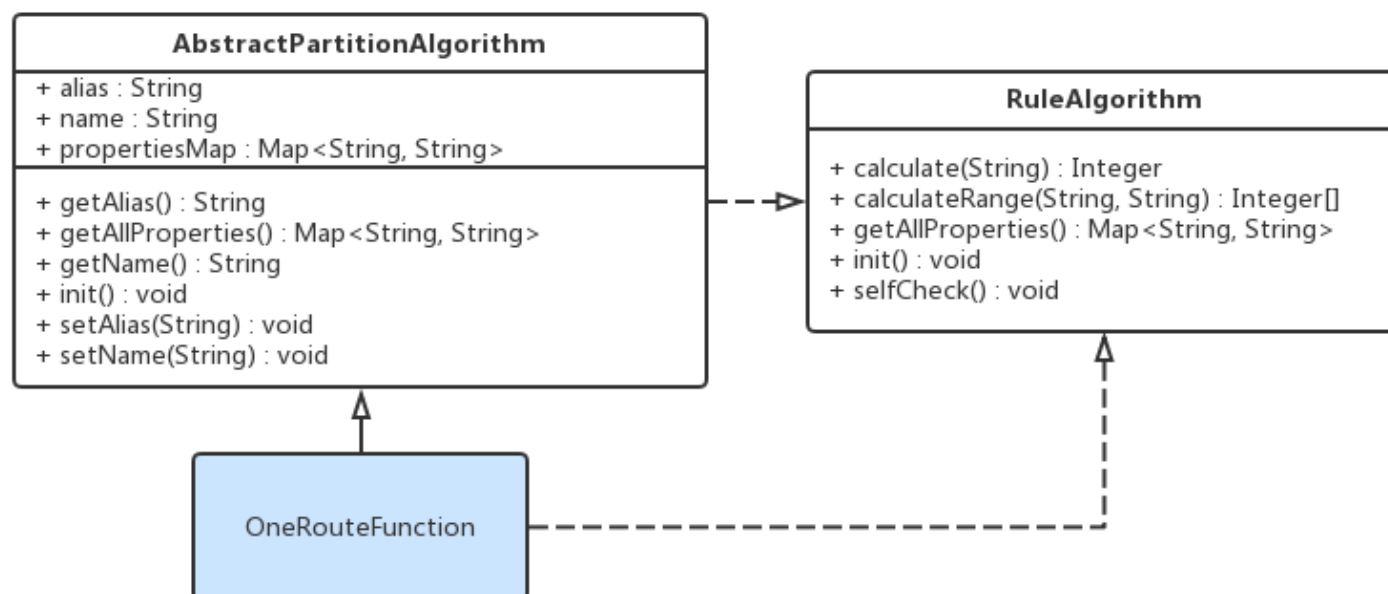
AbstractPartitionAlgorithm

+ alias : String
+ name : String
+ propertiesMap : Map<String, String>

+ getAlias() : String
+ getAllProperties() : Map<String, String>
+ getName() : String
+ init() : void
+ setAlias(String) : void
+ setName(String) : void

RuleAlgorithm

+ calculate(String) : Integer
+ calculateRange(String, String) : Integer[]
+ getAllProperties() : Map<String, String>
+ init() : void
+ selfCheck() : void

OneRouteFunction